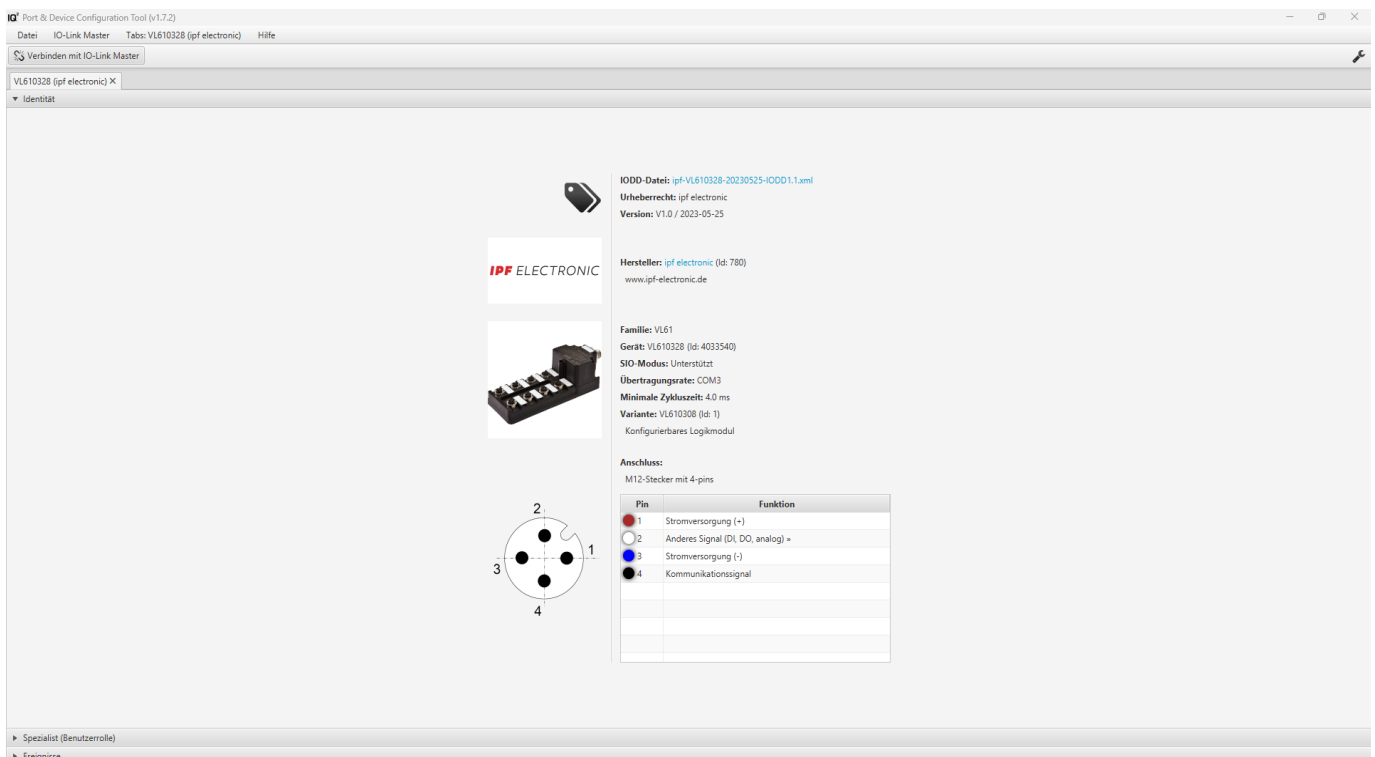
IQ² Port & Device Configuration Tool (v1.7.2)

Datei IO-Link Master Tabs: VL610328 (ipf electronic) Hilfe

Verbinden mit IO-Link Master

VL610328 (ipf electronic) ×

▾ Identität

IODD-Datei: ipf-VL610328-20230525-IODD1.1.xml
Urheberrecht: ipf electronic
Version: V1.0 / 2023-05-25

IPF ELECTRONIC

Hersteller: ipf electronic (Id: 780)
www.ipf-electronic.de

Familie: VL61
Gerät: VL610328 (Id: 4033540)
SIO-Modus: Unterstützt
Übertragungsrate: COM3
Minimale Zykluszeit: 4.0 ms
Variante: VL610308 (Id: 1)
Konfigurierbares Logikmodul

Anschluss:
M12-Stecker mit 4-pins

2
1
3
4

| Pin | Funktion |
|---|---|
| 1 | Stromversorgung (+) |
| 2 | Anderes Signal (DI, DO, analog) » |
| 3 | Stromversorgung (-) |
| 4 | Kommunikationssignal |

▸ Spezialist (Benutzerrolle)
▸ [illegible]